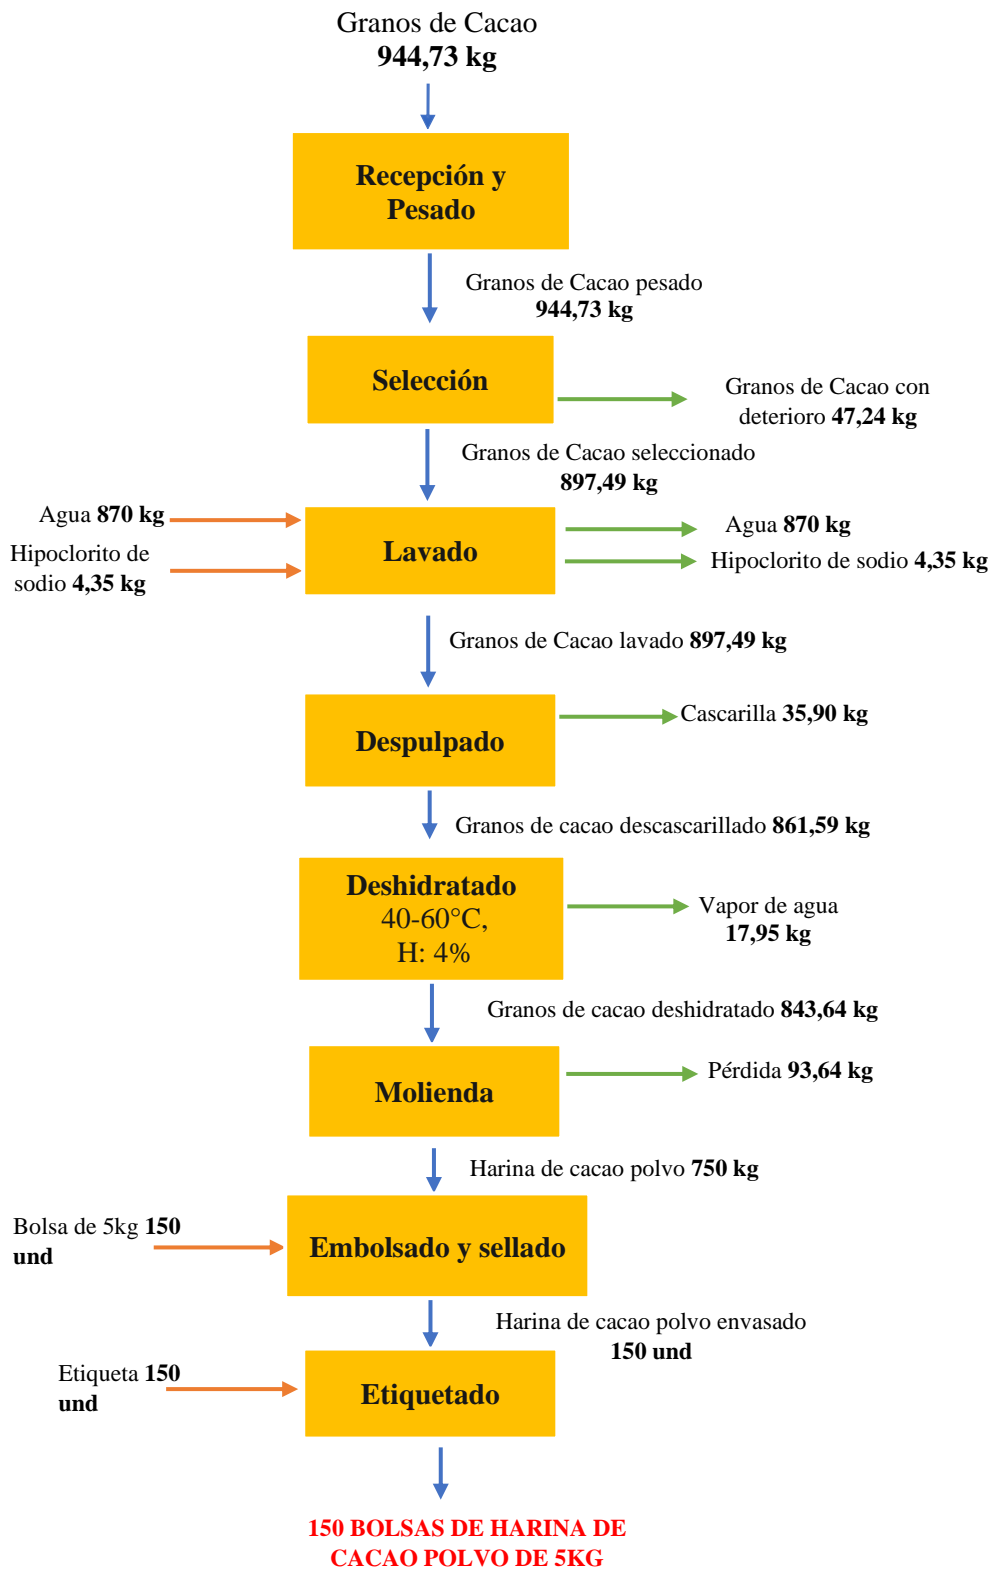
Granos de Cacao
944,73 kg

Recepción y Pesado

Granos de Cacao pesado
944,73 kg

Selección

Granos de Cacao con deterioro 47,24 kg

Granos de Cacao seleccionado
897,49 kg

Agua 870 kg

Hipoclorito de sodio 4,35 kg

Lavado

Agua 870 kg

Hipoclorito de sodio 4,35 kg

Granos de Cacao lavado 897,49 kg

Despulpado

Cascarilla 35,90 kg

Granos de cacao descascarillado 861,59 kg

Deshidratado
40-60°C,
H: 4%

Vapor de agua
17,95 kg

Granos de cacao deshidratado 843,64 kg

Molienda

Pérdida 93,64 kg

Harina de cacao polvo 750 kg

Bolsa de 5kg 150 und

Embolsado y sellado

Harina de cacao polvo envasado
150 und

Etiqueta 150 und

Etiquetado

150 BOLSAS DE HARINA DE CACAO POLVO DE 5KG